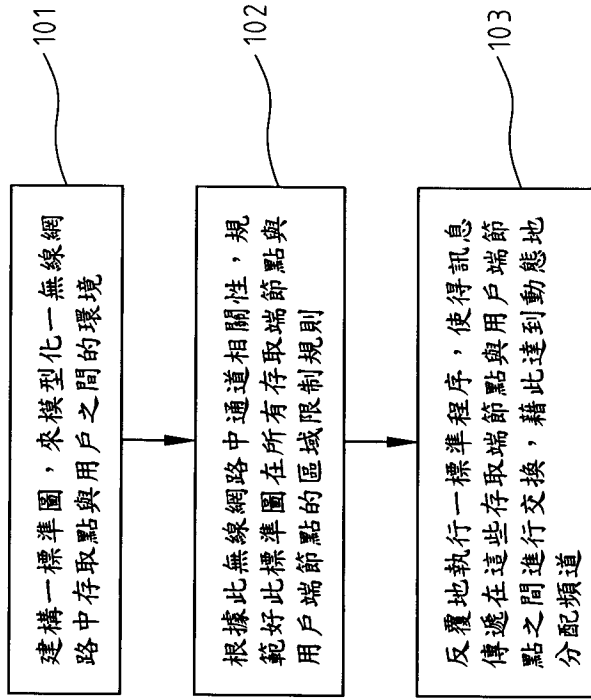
101

建構一標準圖，來模型化一無線網路中存取點與用戶之間的環境

102

根據此無線網路中通道相關性，規範好此標準圖在所有存取端節點與用戶端節點的區域限制規則

103

反覆地執行一標準程序，使得訊息傳遞在這些存取端節點與用戶端節點之間進行交換，藉此達到動態地分配頻道